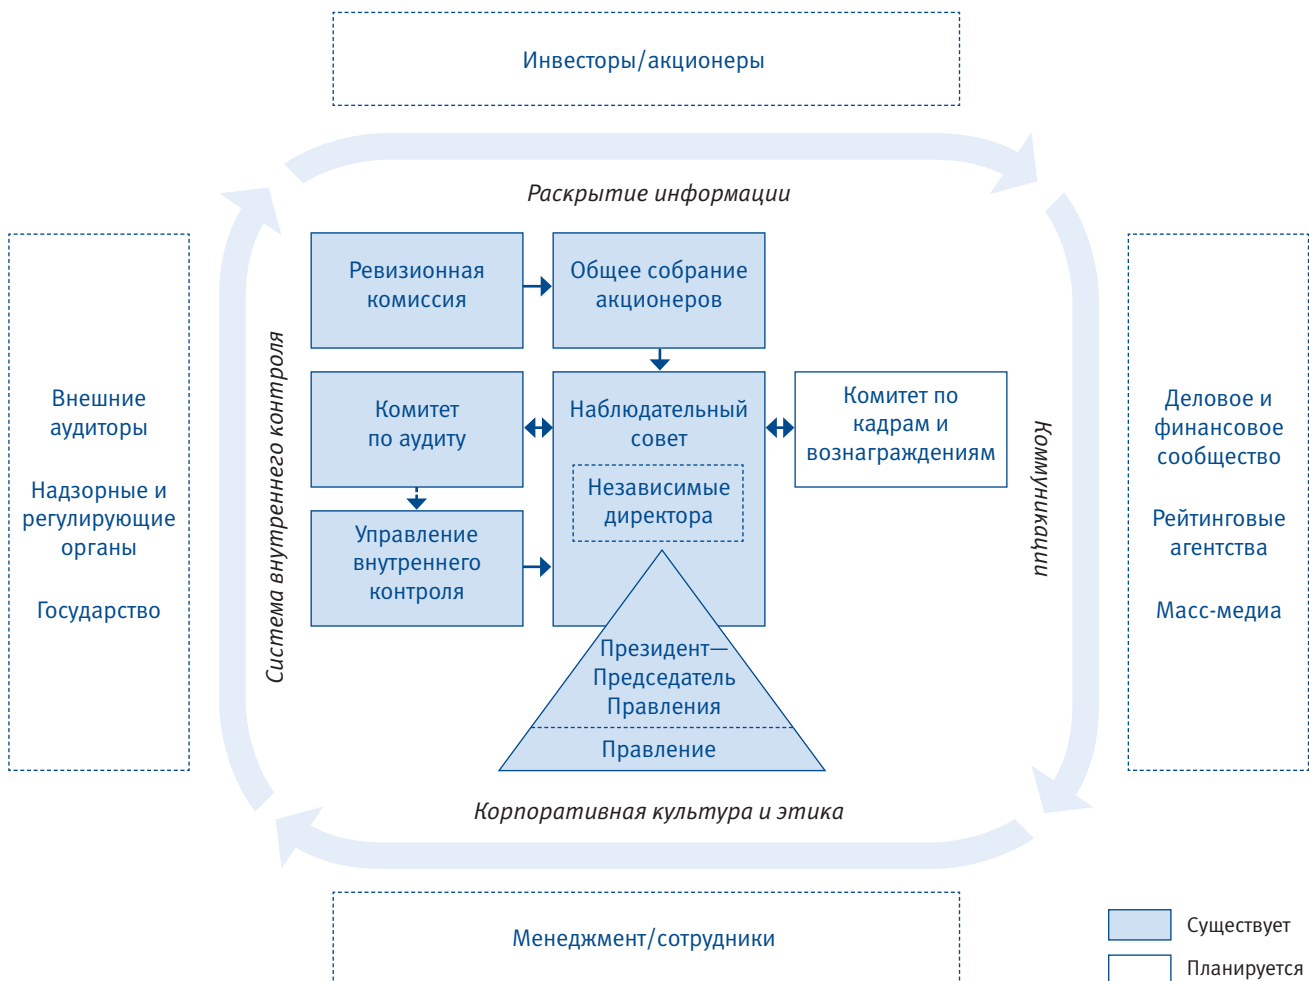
Инвесторы/акционеры

Раскрытие информации

Внешние аудиторы

Надзорные и регулирующие органы

Государство

Система внутреннего контроля

Ревизионная комиссия

Общее собрание акционеров

Комитет по аудиту

Наблюдательный совет

Независимые директора

Комитет по кадрам и вознаграждениям

Управление внутреннего контроля

Президент—Председатель Правления

Правление

Коммуникации

Деловое и финансовое сообщество

Рейтинговые агентства

Масс-медиа

Корпоративная культура и этика

Менеджмент/сотрудники

Существует

Планируется